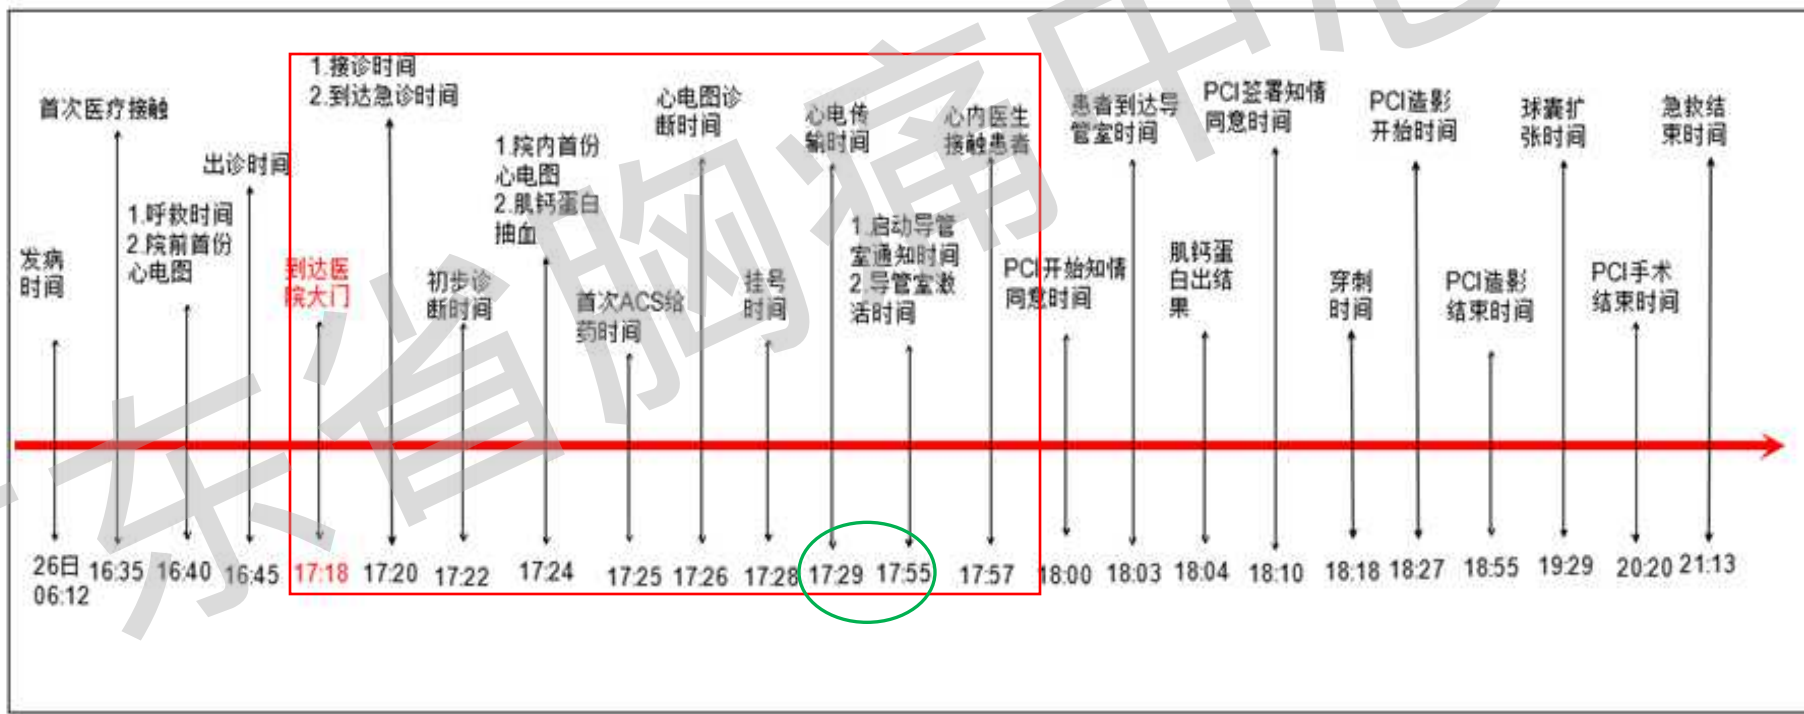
发病时间

首次医疗接触

1.呼救时间
2.院前首份心电图

出诊时间

到达医院大门

1.接诊时间
2.到达急诊时间

初步诊断时间

1.院内首份心电图
2.肌钙蛋白抽血

首次ACS给药时间

心电图诊断时间

挂号时间

心电传输时间

1.启动导管室通知时间
2.导管室激活时间

心内医生接触患者

PCI开始知情同意时间

患者到达导管室时间

肌钙蛋白出结果

PCI签署知情同意时间

穿刺时间

PCI造影开始时间

PCI造影结束时间

球囊扩张时间

PCI手术结束时间

急救结束时间

26日 06:12 16:35 16:40 16:45 17:18 17:20 17:22 17:24 17:25 17:26 17:28 17:29 17:55 17:57 18:00 18:03 18:04 18:10 18:18 18:27 18:55 19:29 20:20 21:13

东省胸痛中心